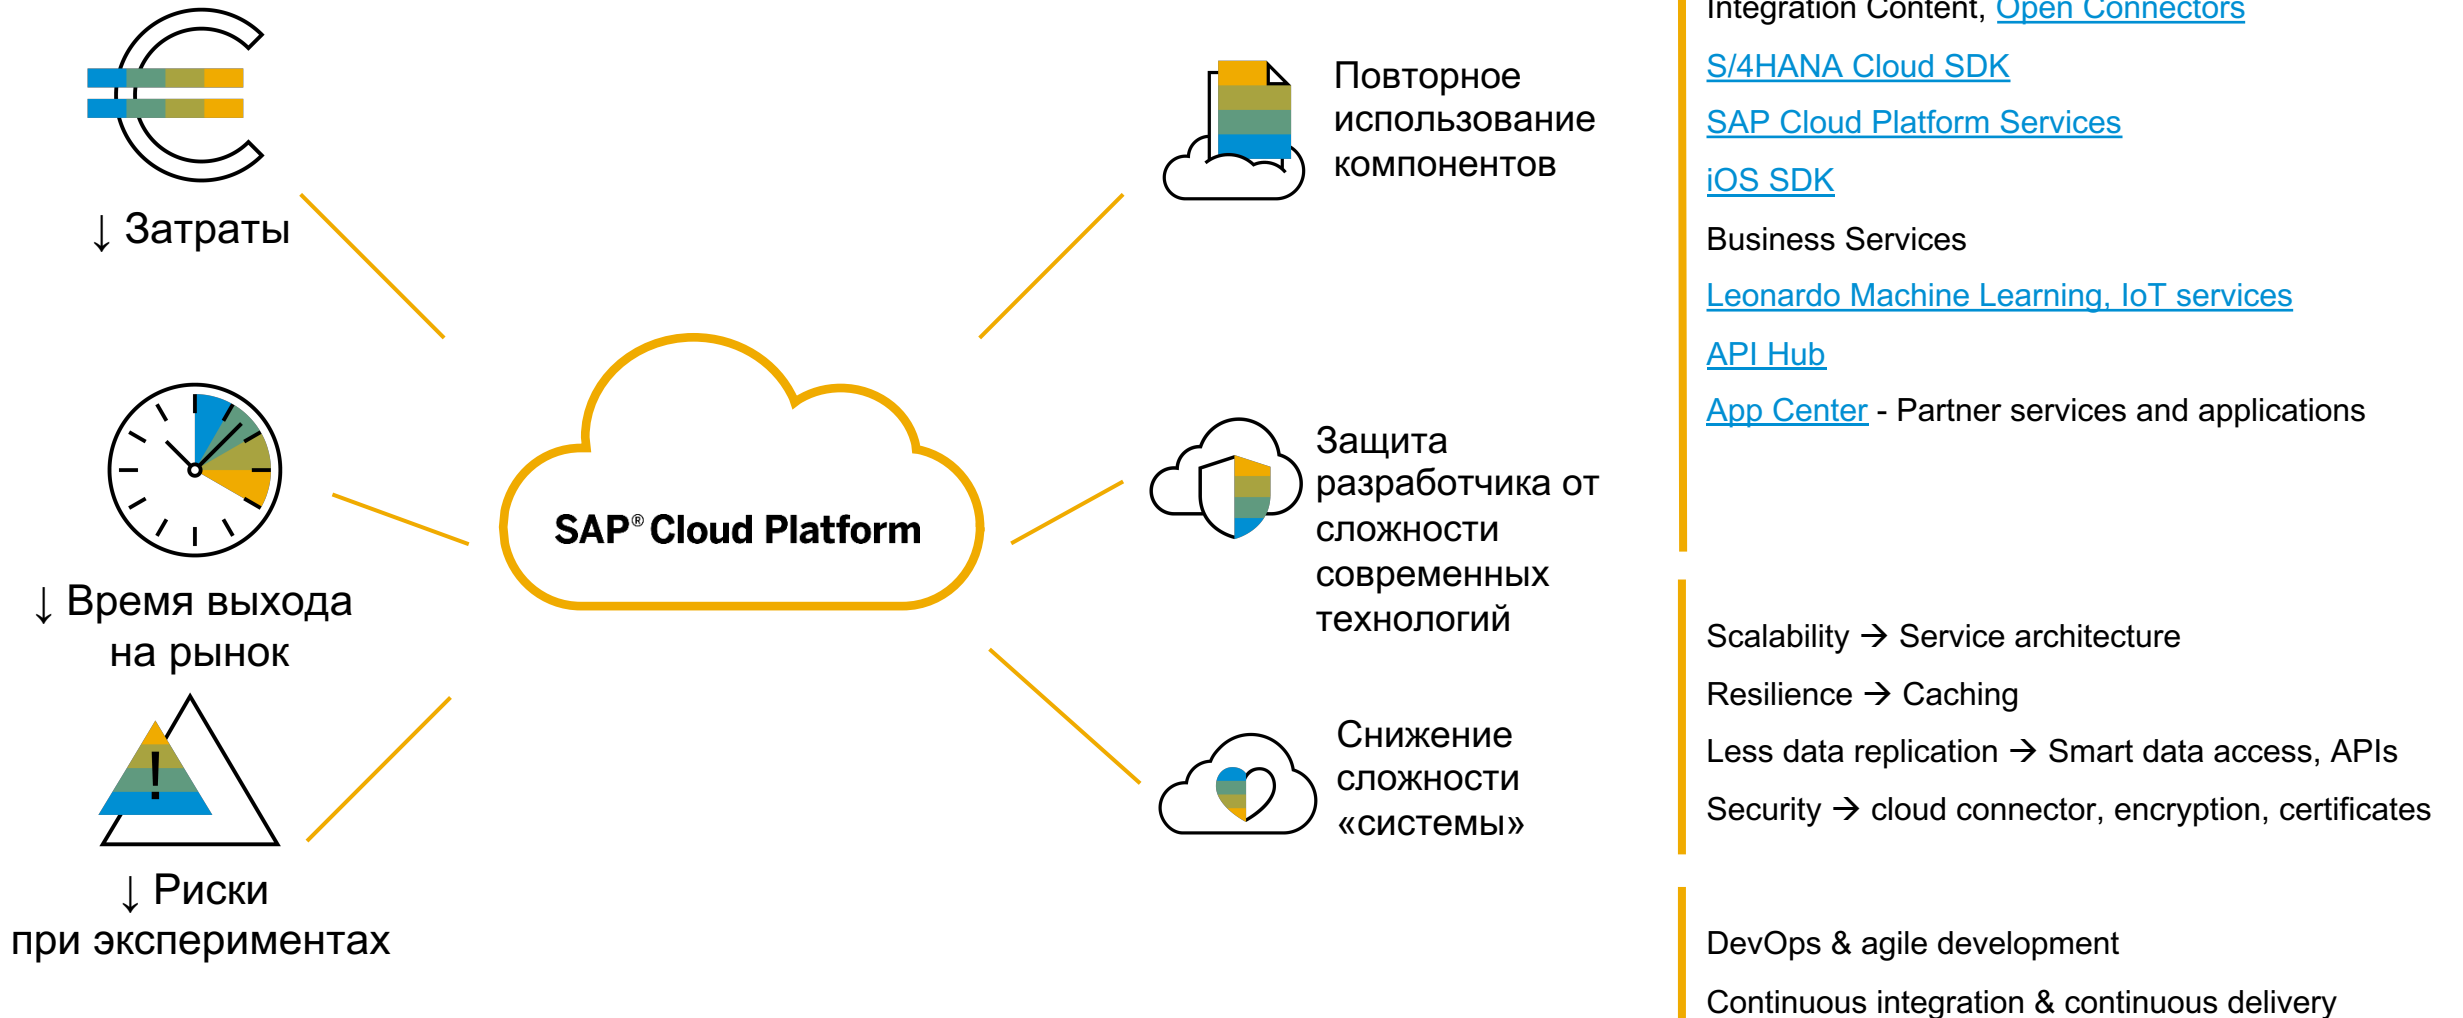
↓ Затраты

↓ Время выхода на рынок

↓ Риски при экспериментах

SAP® Cloud Platform

Повторное использование компонентов

Защита разработчика от сложности современных технологий

Снижение сложности «системы»

Integration Content, Open Connectors

S/4HANA Cloud SDK

SAP Cloud Platform Services

iOS SDK

Business Services

Leonardo Machine Learning, IoT services

API Hub

App Center - Partner services and applications

Scalability → Service architecture

Resilience → Caching

Less data replication → Smart data access, APIs

Security → cloud connector, encryption, certificates

DevOps & agile development

Continuous integration & continuous delivery